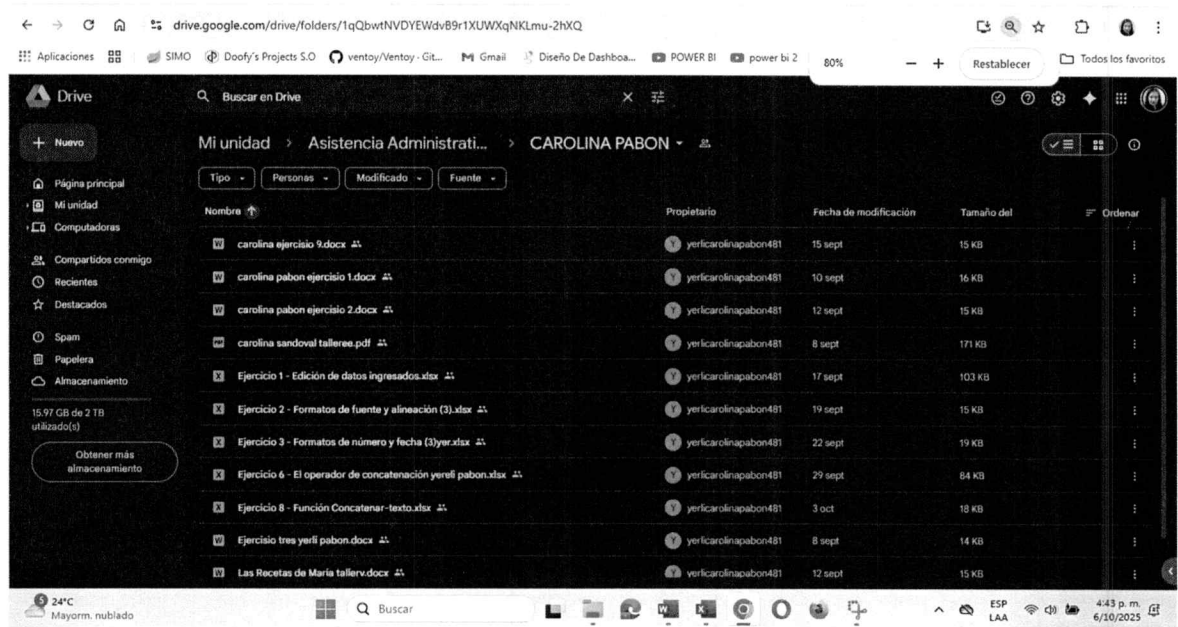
drive.google.com/drive/folders/1qQbwtNVDYEWdvB9r1XUWXqNKLmu-2hXQ

Aplicaciones | SIMO | Doofy's Projects S.O | ventoy/Ventoy · Git... | Gmail | Diseño De Dashboa... | POWER BI | power bi 2 | 80% | − | + | Restablecer | Todos los favoritos

Drive

Buscar en Drive

+ Nuevo

Página principal
Mi unidad
Computadoras
Compartidos conmigo
Recientes
Destacados
Spam
Papelera
Almacenamiento

15.97 GB de 2 TB utilizado(s)

Obtener más almacenamiento

Mi unidad > Asistencia Administrati... > CAROLINA PABON

Tipo | Personas | Modificado | Fuente

| Nombre | Propietario | Fecha de modificación | Tamaño del | Ordenar |
|---|---|---|---|---|
| carolina ejercisio 9.docx | yerlicarolinapabon481 | 15 sept | 15 KB | |
| carolina pabon ejercisio 1.docx | yerlicarolinapabon481 | 10 sept | 16 KB | |
| carolina pabon ejercisio 2.docx | yerlicarolinapabon481 | 12 sept | 15 KB | |
| carolina sandoval talleree.pdf | yerlicarolinapabon481 | 8 sept | 171 KB | |
| Ejercicio 1 - Edición de datos ingresados.xlsx | yerlicarolinapabon481 | 17 sept | 103 KB | |
| Ejercicio 2 - Formatos de fuente y alineación (3).xlsx | yerlicarolinapabon481 | 19 sept | 15 KB | |
| Ejercicio 3 - Formatos de número y fecha (3)yer.xlsx | yerlicarolinapabon481 | 22 sept | 19 KB | |
| Ejercicio 6 - El operador de concatenación yereli pabon.xlsx | yerlicarolinapabon481 | 29 sept | 84 KB | |
| Ejercicio 8 - Función Concatenar-texto.xlsx | yerlicarolinapabon481 | 3 oct | 18 KB | |
| Ejercisio tres yerli pabon.docx | yerlicarolinapabon481 | 8 sept | 14 KB | |
| Las Recetas de Maria tallerv.docx | yerlicarolinapabon481 | 12 sept | 15 KB | |

24°C
Mayorm. nublado

Buscar

ESP LAA
4:43 p. m.
6/10/2025